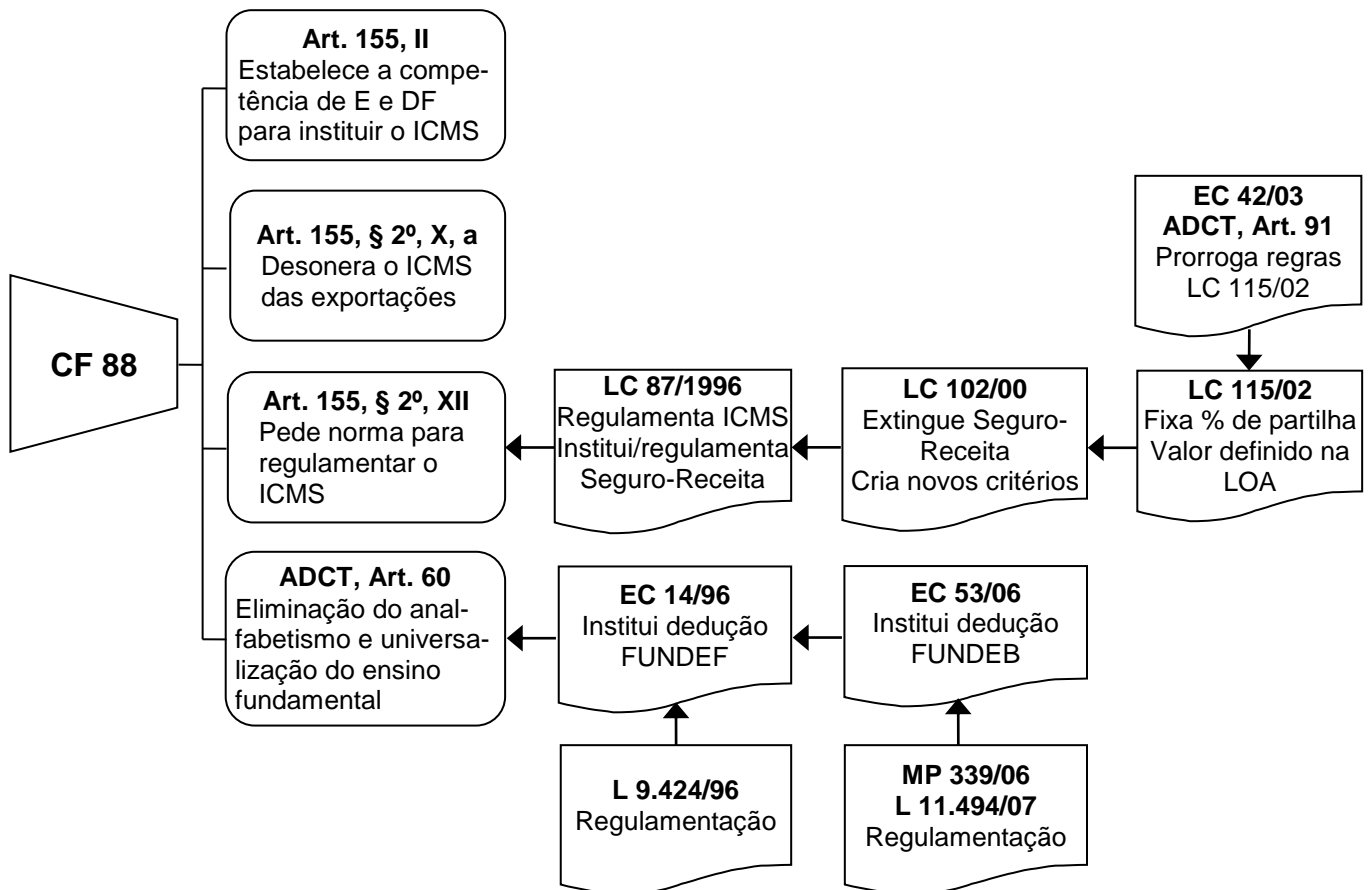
CF 88

Art. 155, II
Estabelece a competência de E e DF para instituir o ICMS

Art. 155, § 2º, X, a
Desonera o ICMS das exportações

Art. 155, § 2º, XII
Pede norma para regulamentar o ICMS

ADCT, Art. 60
Eliminação do analfabetismo e universalização do ensino fundamental

LC 87/1996
Regulamenta ICMS
Institui/regulamenta Seguro-Receita

LC 102/00
Extingue Seguro-Receita
Cria novos critérios

LC 115/02
Fixa % de partilha
Valor definido na LOA

EC 42/03
ADCT, Art. 91
Prorroga regras
LC 115/02

EC 14/96
Institui dedução
FUNDEF

EC 53/06
Institui dedução
FUNDEB

L 9.424/96
Regulamentação

MP 339/06
L 11.494/07
Regulamentação